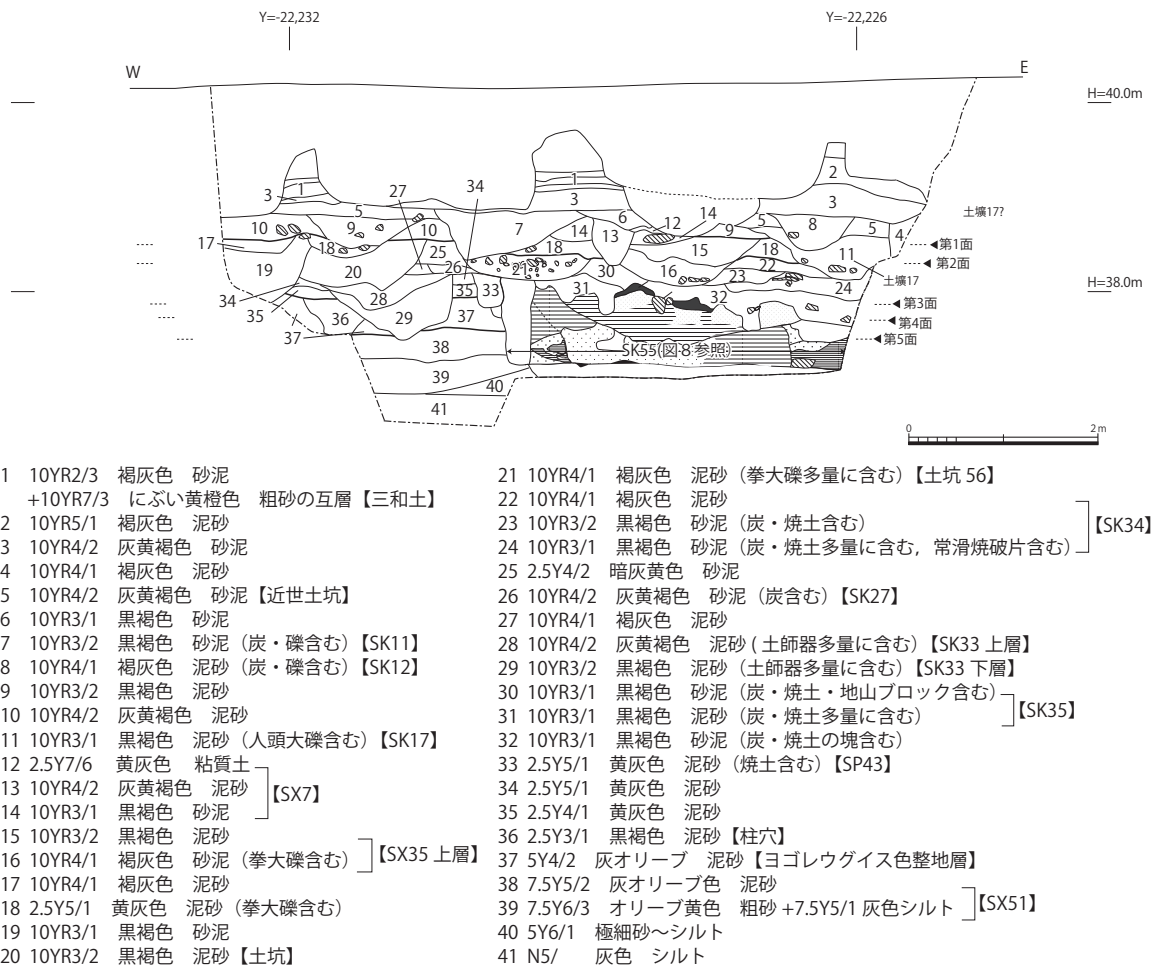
Y=-22,232

Y=-22,226

W

E

H=40.0m

H=38.0m

土壙17?

土壙17

◀第1面
◀第2面
◀第3面
◀第4面
◀第5面

1 2 3 4 5 6 7 8 9 10 11 12 13 14 15 16 17 18 19 20 21 22 23 24 25 26 27 28 29 30 31 32 33 34 35 36 37 38 39 40 41

SK55(図8参照)

0 2m

1 10YR2/3 褐灰色 砂泥
+10YR7/3 にぶい黄橙色 粗砂の互層【三和土】
2 10YR5/1 褐灰色 泥砂
3 10YR4/2 灰黄褐色 砂泥
4 10YR4/1 褐灰色 泥砂
5 10YR4/2 灰黄褐色 砂泥【近世土坑】
6 10YR3/1 黒褐色 砂泥
7 10YR3/2 黒褐色 砂泥（炭・礫含む）【SK11】
8 10YR4/1 褐灰色 泥砂（炭・礫含む）【SK12】
9 10YR3/2 黒褐色 泥砂
10 10YR4/2 灰黄褐色 泥砂
11 10YR3/1 黒褐色 泥砂（人頭大礫含む）【SK17】
12 2.5Y7/6 黄灰色 粘質土
13 10YR4/2 灰黄褐色 泥砂
14 10YR3/1 黒褐色 砂泥
【SX7】
15 10YR3/2 黒褐色 泥砂
16 10YR4/1 褐灰色 砂泥（拳大礫含む）
【SX35 上層】
17 10YR4/1 褐灰色 泥砂
18 2.5Y5/1 黄灰色 泥砂（拳大礫含む）
19 10YR3/1 黒褐色 砂泥
20 10YR3/2 黒褐色 泥砂【土坑】

21 10YR4/1 褐灰色 泥砂（拳大礫多量に含む）【土坑 56】
22 10YR4/1 褐灰色 泥砂
23 10YR3/2 黒褐色 砂泥（炭・焼土含む）
24 10YR3/1 黒褐色 砂泥（炭・焼土多量に含む，常滑焼破片含む）
【SK34】
25 2.5Y4/2 暗灰黄色 砂泥
26 10YR4/2 灰黄褐色 砂泥（炭含む）【SK27】
27 10YR4/1 褐灰色 泥砂
28 10YR4/2 灰黄褐色 泥砂 ( 土師器多量に含む）【SK33 上層】
29 10YR3/2 黒褐色 泥砂（土師器多量に含む）【SK33 下層】
30 10YR3/1 黒褐色 砂泥（炭・焼土・地山ブロック含む）
31 10YR3/1 黒褐色 泥砂（炭・焼土多量に含む）
【SK35】
32 10YR3/1 黒褐色 砂泥（炭・焼土の塊含む）
33 2.5Y5/1 黄灰色 泥砂（焼土含む）【SP43】
34 2.5Y5/1 黄灰色 泥砂
35 2.5Y4/1 黄灰色 泥砂
36 2.5Y3/1 黒褐色 泥砂【柱穴】
37 5Y4/2 灰オリーブ 泥砂【ヨゴレウグイス色整地層】
38 7.5Y5/2 灰オリーブ色 泥砂
39 7.5Y6/3 オリーブ黄色 粗砂 +7.5Y5/1 灰色シルト
【SX51】
40 5Y6/1 極細砂～シルト
41 N5/ 灰色 シルト